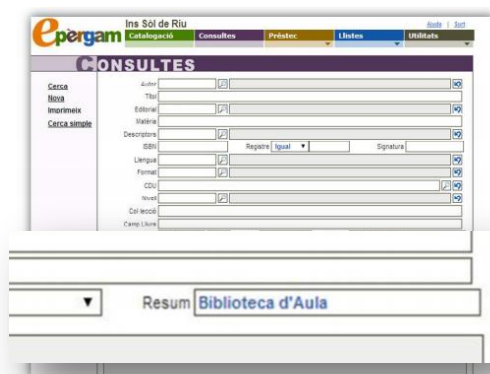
epergam Ins Sòl de Riu

Ajuda | Surt

Catalogació Consultes Préstec Llistes Utilitats

CONSULTES

Cerca
Nova
Imprimeix
Cerca simple

Autor
Títol
Editorial
Matèria
Descriptors
ISBN
Registre Igual
Signatura
Llengua
Format
CDU
Nivell
Col·lecció
Camp Lliure

Resum Biblioteca d'Aula